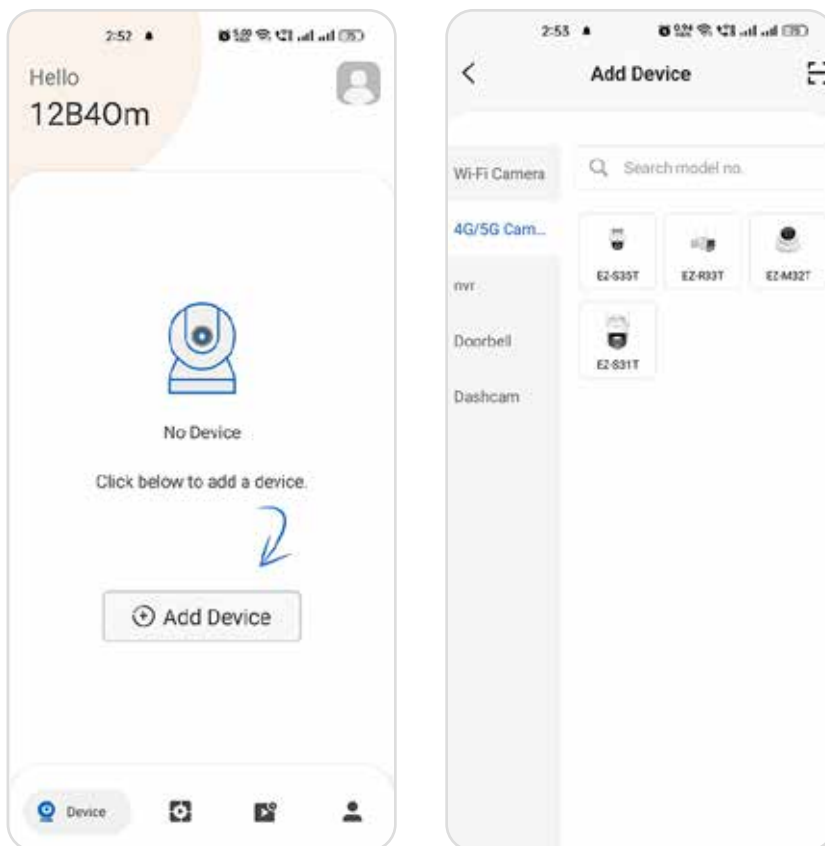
2:52

Hello
12B40m

No Device

Click below to add a device.

Add Device

Device

2:53

Add Device

Wi-Fi Camera

4G/5G Cam...

nvr

Doorbell

Dashcam

Search model no.

EZ-S35T

EZ-R33T

EZ-M32T

EZ-S31T